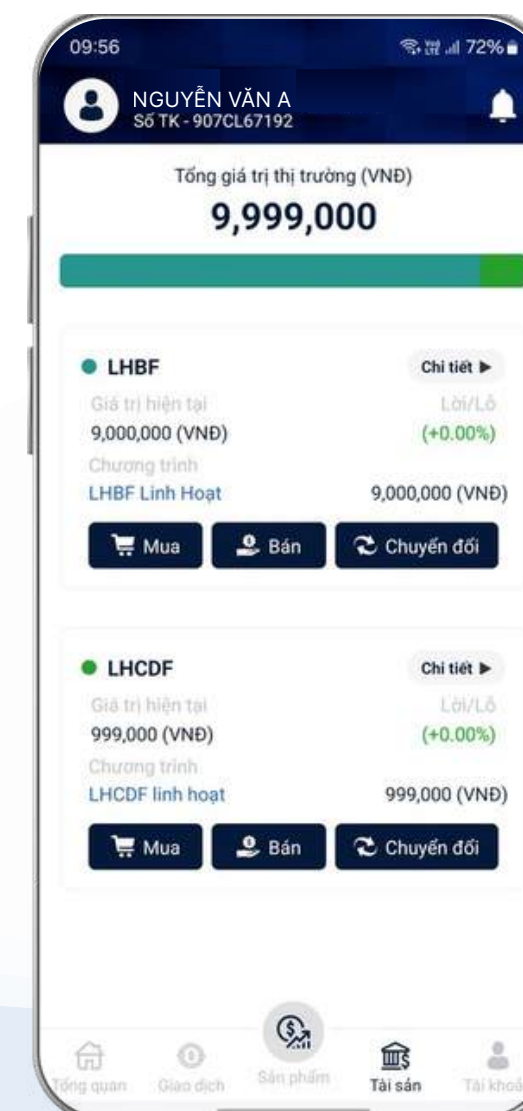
09:56

72%

NGUYỄN VĂN A
Số TK - 907CL67192

Tổng giá trị thị trường (VNĐ)
9,999,000

LHBF
Chi tiết ▶
Giá trị hiện tại
9,000,000 (VNĐ)
Lời/Lỗ
(+0.00%)
Chương trình
LHBF Linh Hoạt
9,000,000 (VNĐ)
Mua
Bán
Chuyển đổi

LHCDF
Chi tiết ▶
Giá trị hiện tại
999,000 (VNĐ)
Lời/Lỗ
(+0.00%)
Chương trình
LHCDF linh hoạt
999,000 (VNĐ)
Mua
Bán
Chuyển đổi

Tổng quan
Giao dịch
Sản phẩm
Tài sản
Tài khoả